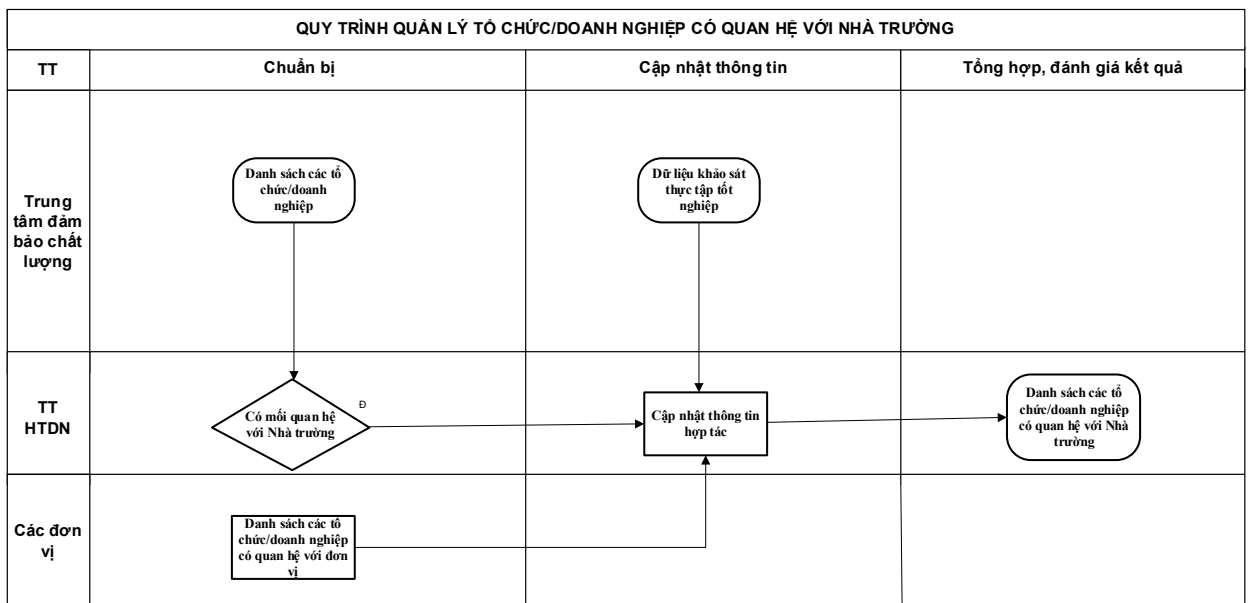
QUY TRÌNH QUẢN LÝ TỔ CHỨC/DOANH NGHIỆP CÓ QUAN HỆ VỚI NHÀ TRƯỜNG

| TT | Chuẩn bị | Cập nhật thông tin | Tổng hợp, đánh giá kết quả |
|---|---|---|---|
| Trung tâm đảm bảo chất lượng | Danh sách các tổ chức/doanh nghiệp | Dữ liệu khảo sát thực tập tốt nghiệp | |
| TT HTDN | Có mối quan hệ với Nhà trường<br>Đ | Cập nhật thông tin hợp tác | Danh sách các tổ chức/doanh nghiệp có quan hệ với Nhà trường |
| Các đơn vị | Danh sách các tổ chức/doanh nghiệp có quan hệ với đơn vị | | |